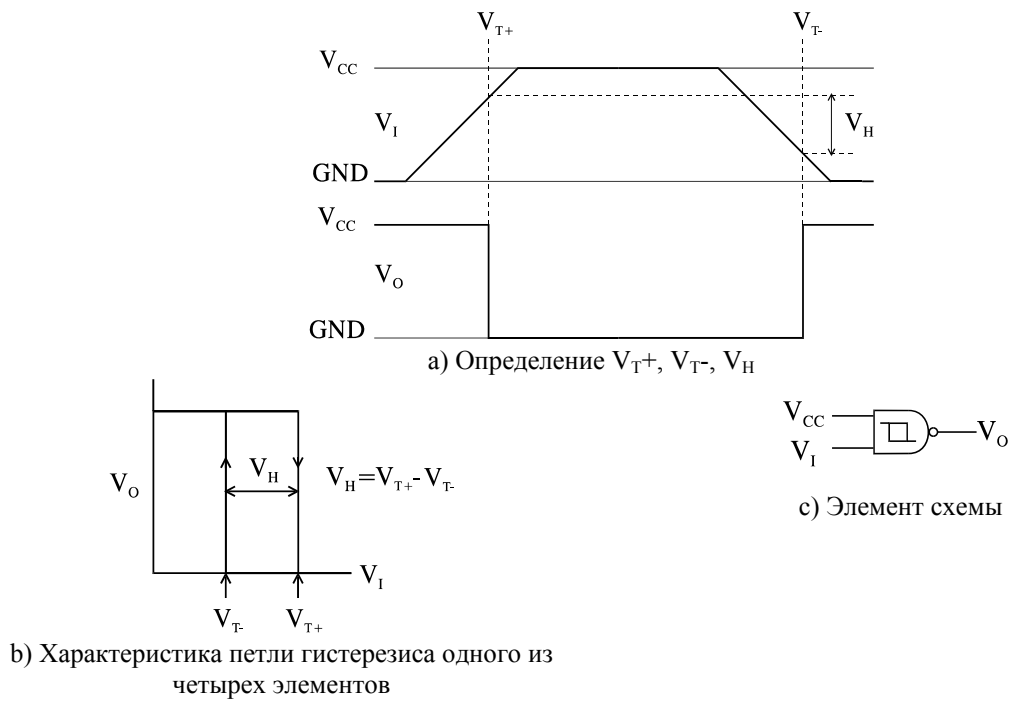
$V_{T+}$ $V_{T-}$

$V_{CC}$

$V_I$ $V_H$

GND

$V_{CC}$

$V_O$

GND

а) Определение $V_T+$, $V_T-$, $V_H$

$V_O$ $V_H$ $V_H=V_{T+}-V_{T-}$

$V_I$

$V_{T-}$ $V_{T+}$

b) Характеристика петли гистерезиса одного из четырех элементов

$V_{CC}$ $V_I$ $V_O$

с) Элемент схемы